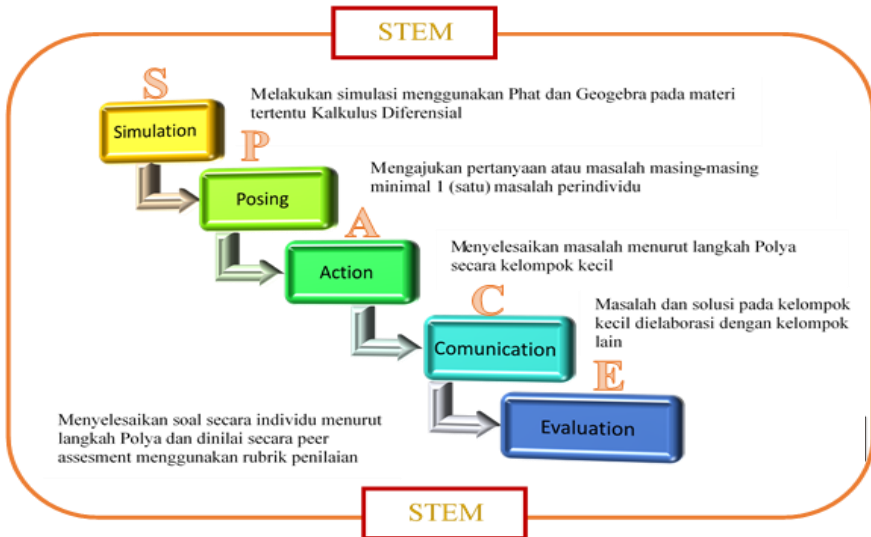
STEM

S

Simulation

Melakukan simulasi menggunakan Phat dan Geogebra pada materi tertentu Kalkulus Diferensial

P

Posing

Mengajukan pertanyaan atau masalah masing-masing minimal 1 (satu) masalah perindividu

A

Action

Menyelesaikan masalah menurut langkah Polya secara kelompok kecil

C

Comunication

Masalah dan solusi pada kelompok kecil dielaborasi dengan kelompok lain

E

Evaluation

Menyelesaikan soal secara individu menurut langkah Polya dan dinilai secara peer assesment menggunakan rubrik penilaian

STEM